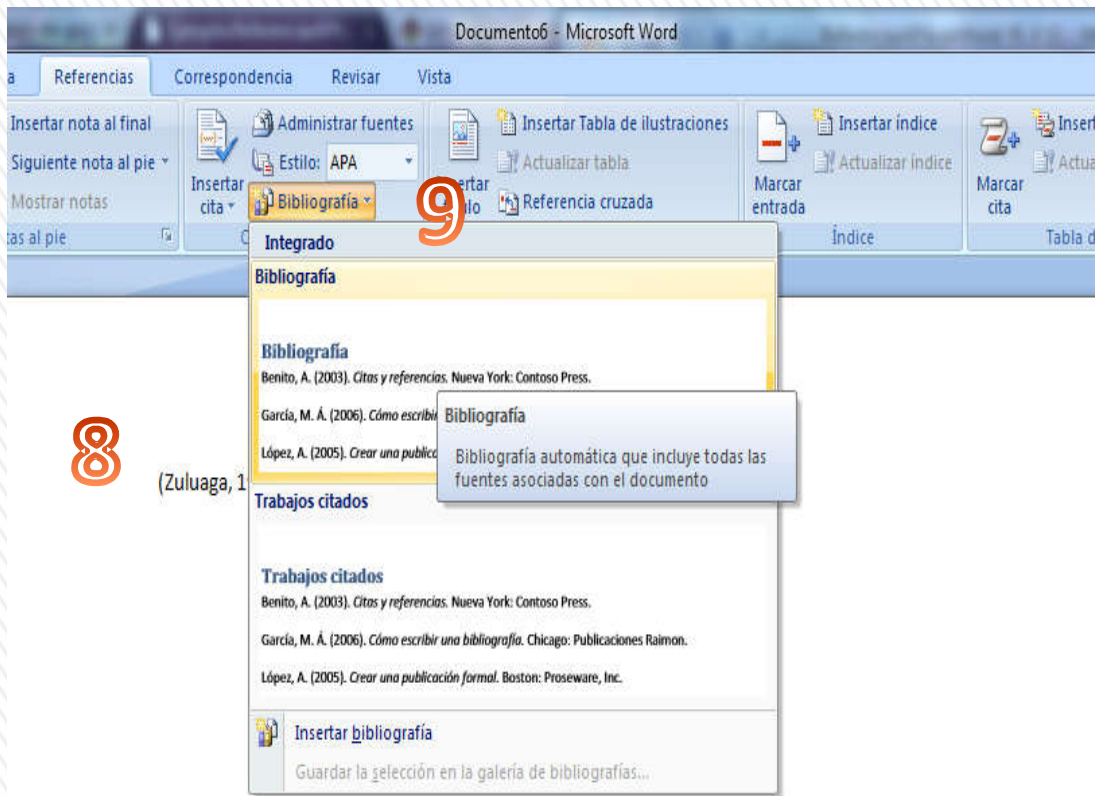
Documento6 - Microsoft Word

a Referencias Correspondencia Revisar Vista

Insertar nota al final
Siguiente nota al pie
Mostrar notas
tas al pie

Insertar cita
Administrar fuentes
Estilo: APA
Bibliografía

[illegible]ertar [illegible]lo
Insertar Tabla de ilustraciones
Actualizar tabla
Referencia cruzada

Marcar entrada
Insertar índice
Actualizar índice
Índice

Marcar cita
Insert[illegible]
Actua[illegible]
Tabla d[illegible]

9

Integrado

Bibliografía

Bibliografía
Benito, A. (2003). *Citas y referencias.* Nueva York: Contoso Press.
García, M. Á. (2006). *Cómo escribi*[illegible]
López, A. (2005). *Crear una publica*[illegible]

Bibliografía
Bibliografía automática que incluye todas las fuentes asociadas con el documento

8

(Zuluaga, 1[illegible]

Trabajos citados

Trabajos citados
Benito, A. (2003). *Citas y referencias.* Nueva York: Contoso Press.
García, M. Á. (2006). *Cómo escribir una bibliografía.* Chicago: Publicaciones Raimon.
López, A. (2005). *Crear una publicación formal.* Boston: Proseware, Inc.

Insertar bibliografía
Guardar la selección en la galería de bibliografías...